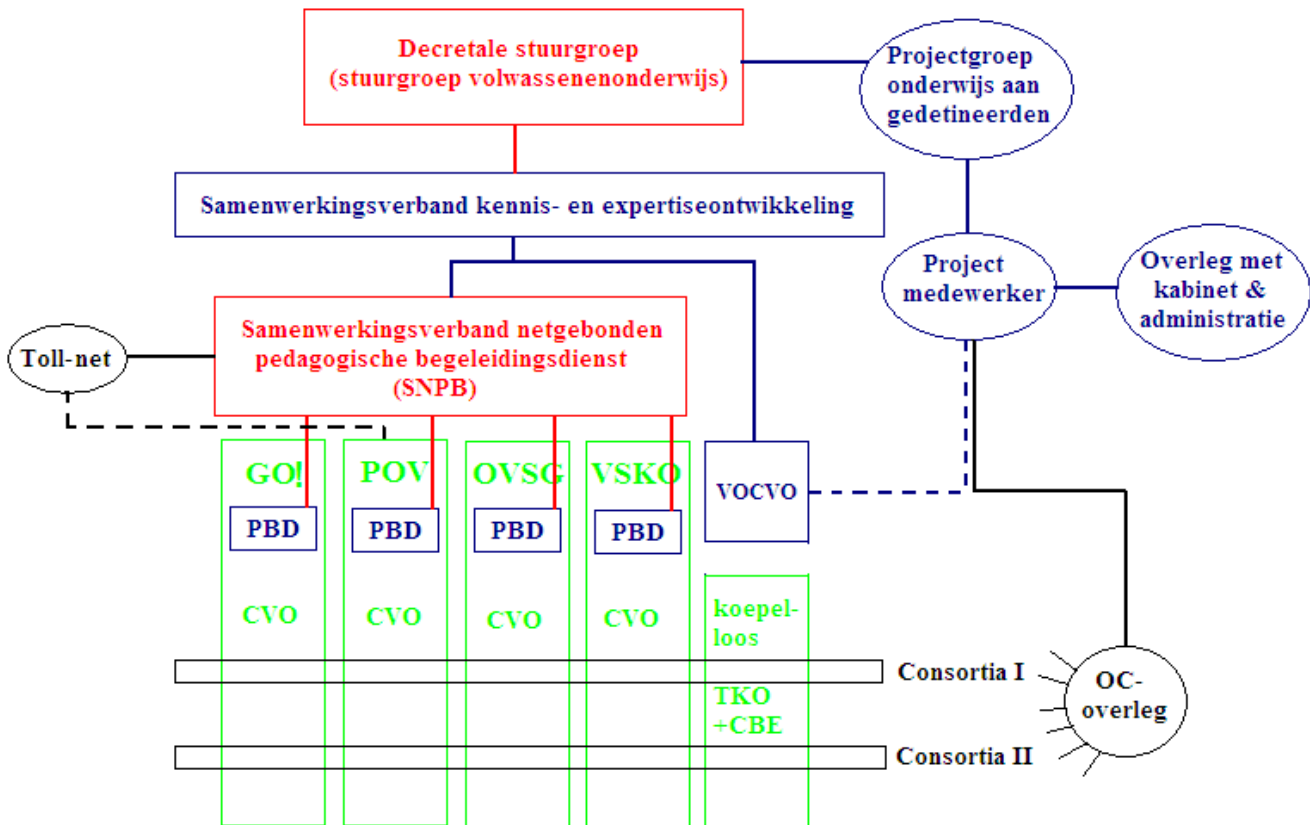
Decretale stuurgroep
(stuurgroep volwassenenonderwijs)

Projectgroep onderwijs aan gedetineerden

Samenwerkingsverband kennis- en expertiseontwikkeling

Project medewerker

Overleg met kabinet & administratie

Toll-net

Samenwerkingsverband netgebonden pedagogische begeleidingsdienst (SNPB)

GO!

POV

OVSG

VSKO

VOCVO

PBD

PBD

PBD

PBD

CVO

CVO

CVO

CVO

koepelloos

Consortia I

TKO +CBE

OC-overleg

Consortia II